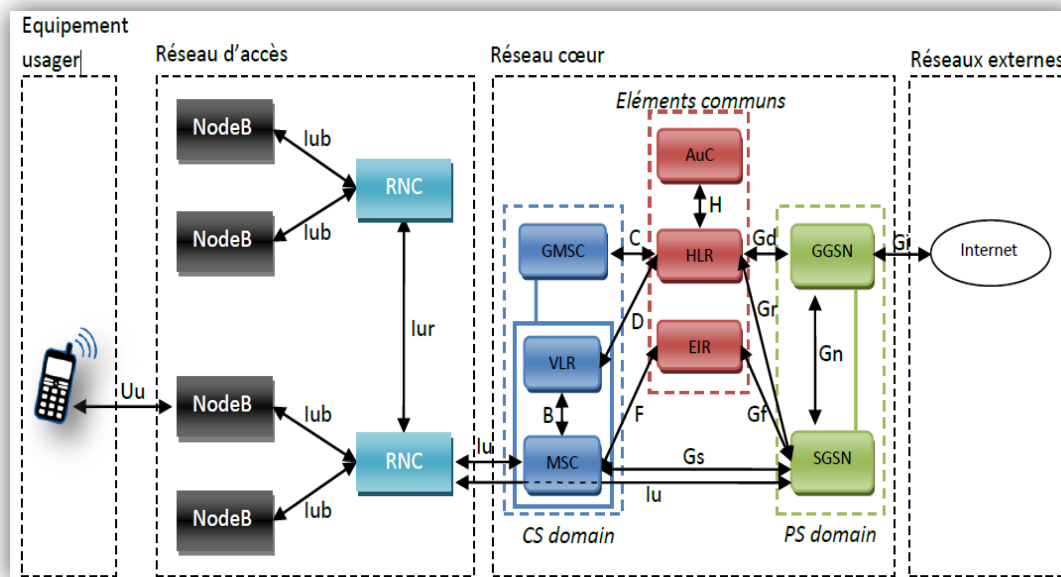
Equipement usager

Réseau d'accès

Réseau cœur

Réseaux externes

Eléments communs

NodeB

NodeB

NodeB

NodeB

Iub

Iub

Iub

Iub

RNC

RNC

Iur

Uu

Iu

Iu

AuC

H

GMSC

C

HLR

Gd

GGSN

Gi

Internet

D

Gr

EIR

Gn

VLR

B

F

Gf

MSC

Gs

SGSN

CS domain

PS domain